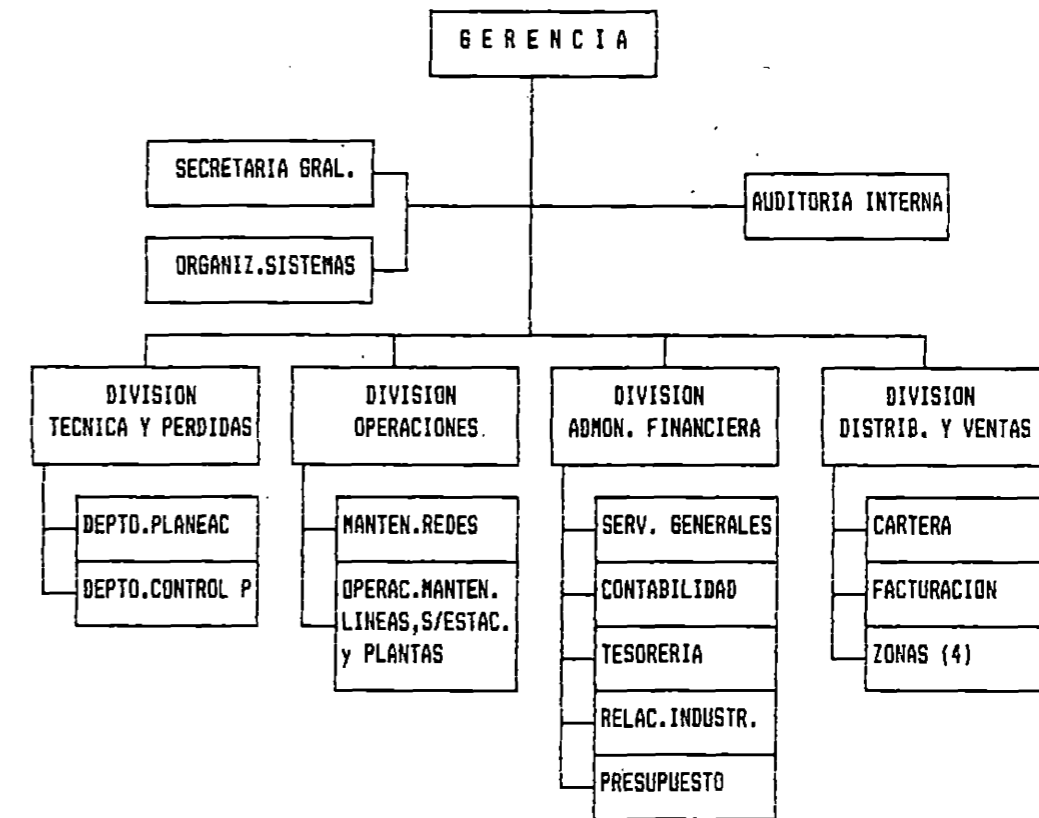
G E R E N C I A

SECRETARIA GRAL.

ORGANIZ.SISTEMAS

AUDITORIA INTERNA

DIVISION TECNICA Y PERDIDAS

DEPTO.PLANEAC

DEPTO.CONTROL P

DIVISION OPERACIONES.

MANTEN.REDES

OPERAC.MANTEN. LINEAS,S/ESTAC. y PLANTAS

DIVISION ADMON. FINANCIERA

SERV. GENERALES

CONTABILIDAD

TESORERIA

RELAC.INDUSTR.

PRESUPUESTO

DIVISION DISTRIB. Y VENTAS

CARTERA

FACTURACION

ZONAS (4)